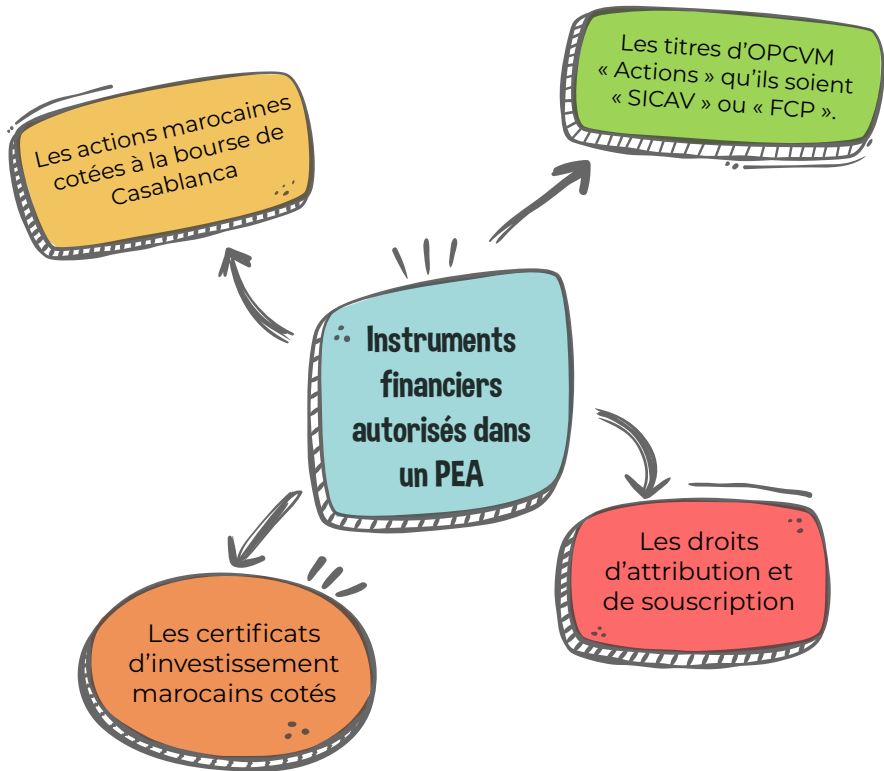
Les actions marocaines cotées à la bourse de Casablanca

Les titres d’OPCVM « Actions » qu’ils soient « SICAV » ou « FCP ».

Instruments financiers autorisés dans un PEA

Les droits d’attribution et de souscription

Les certificats d’investissement marocains cotés